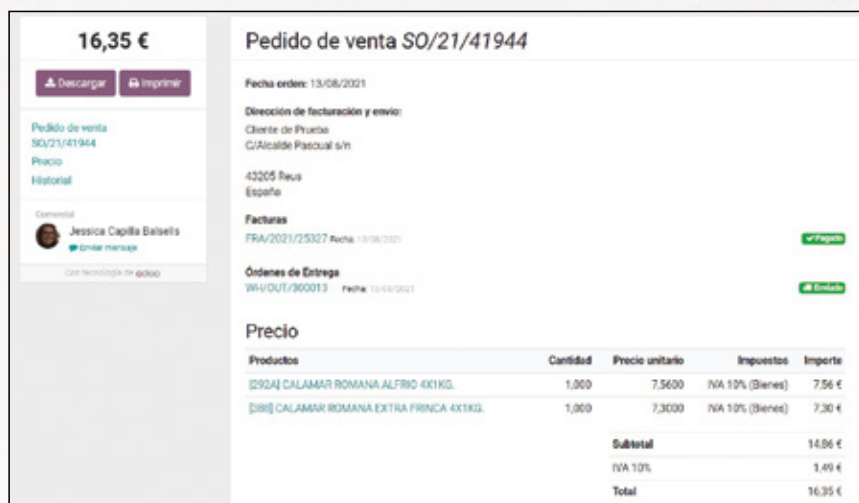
16,35 €

Descargar Imprimir

Pedido de venta SO/21/41944
Precio
Historial

Comercial
Jessica Capilla Balsells
Enviar mensaje

Con tecnología de odoo

Pedido de venta SO/21/41944

Fecha orden: 13/08/2021

Dirección de facturación y envío:
Cliente de Prueba
C/Alcalde Pascual s/n

43205 Reus
España

Facturas
FRA/2021/25327 Fecha: 13/08/2021 Pagado

Órdenes de Entrega
WH/OUT/300013 Fecha: 13/08/2021 Enviado

Precio

| Productos | Cantidad | Precio unitario | Impuestos | Importe |
|---|---|---|---|---|
| [292A] CALAMAR ROMANA ALFRIO 4X1KG. | 1,000 | 7,5600 | IVA 10% (Bienes) | 7,56 € |
| [388] CALAMAR ROMANA EXTRA FRINCA 4X1KG. | 1,000 | 7,3000 | IVA 10% (Bienes) | 7,30 € |
| | | Subtotal | | 14,86 € |
| | | IVA 10% | | 1,49 € |
| | | Total | | 16,35 € |